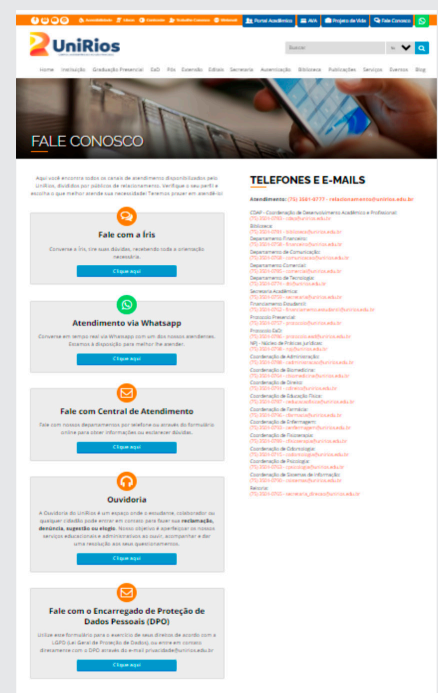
Acessibilidade | Libras | Contraste | Trabalhe Conosco | Webmail | Portal Acadêmico | AVA | Projeto de Vida | Fale Conosco

UniRios

Buscar

Home | Instituição | Graduação Presencial | EaD | Pós | Extensão | Editais | Secretaria | Autenticação | Biblioteca | Publicações | Serviços | Eventos | Blog

FALE CONOSCO

Aqui você encontra todos os canais de atendimento disponibilizados pela UniRios, divididos por públicos de relacionamento. Verifique o seu perfil e escolha o que melhor atende sua necessidade! Teremos prazer em atendê-lo!

Fale com a Íris

Converse a Íris, tire suas dúvidas, recebendo toda a orientação necessária.

Clique aqui

Atendimento via Whatsapp

Converse em tempo real via Whatsapp com um dos nossos atendentes. Estamos à disposição para melhor lhe atender.

Clique aqui

Fale com Central de Atendimento

Fale com nossos departamentos por telefone ou através do formulário online para obter informações ou esclarecer dúvidas.

Clique aqui

Ouvidoria

A Ouvidoria da UniRios é um espaço onde o estudante, colaborador ou qualquer cidadão pode enviar em contato para fazer sua reclamação, denúncia, sugestão ou elogio. Nosso objetivo é aperfeiçoar os nossos serviços educacionais e administrativos ao ouvir, acompanhar e dar uma resolução aos seus questionamentos.

Clique aqui

Fale com o Encarregado de Proteção de Dados Pessoais (DPO)

Utilize este formulário para o exercício de seus direitos de acordo com a LGPD (Lei Geral de Proteção de Dados), ou entre em contato diretamente com o DPO através do e-mail privacidade@unirios.edu.br

Clique aqui

TELEFONES E E-MAILS

Atendimento: (75) 3501-0717 - relacionamento@unirios.edu.br

CDAP - Coordenação de Desenvolvimento Acadêmico e Profissional
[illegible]
Biblioteca
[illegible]
Departamento Financeiro
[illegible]
Departamento de Comunicação
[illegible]
Departamento Comercial
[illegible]
Departamento de Tecnologia
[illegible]
Secretaria Acadêmica
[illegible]
Financiamento Estudantil
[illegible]
Processo Presencial
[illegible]
Processo EaD
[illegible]
NPJ - Núcleo de Práticas Jurídicas
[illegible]
Coordenação de Administração
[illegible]
Coordenação de Biomedicina
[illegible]
Coordenação de Direito
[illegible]
Coordenação de Educação Física
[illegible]
Coordenação de Farmácia
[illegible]
Coordenação de Enfermagem
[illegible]
Coordenação de Fisioterapia
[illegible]
Coordenação de Odontologia
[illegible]
Coordenação de Psicologia
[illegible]
Coordenação de Sistemas de Informação
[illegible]
Reitoria
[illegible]